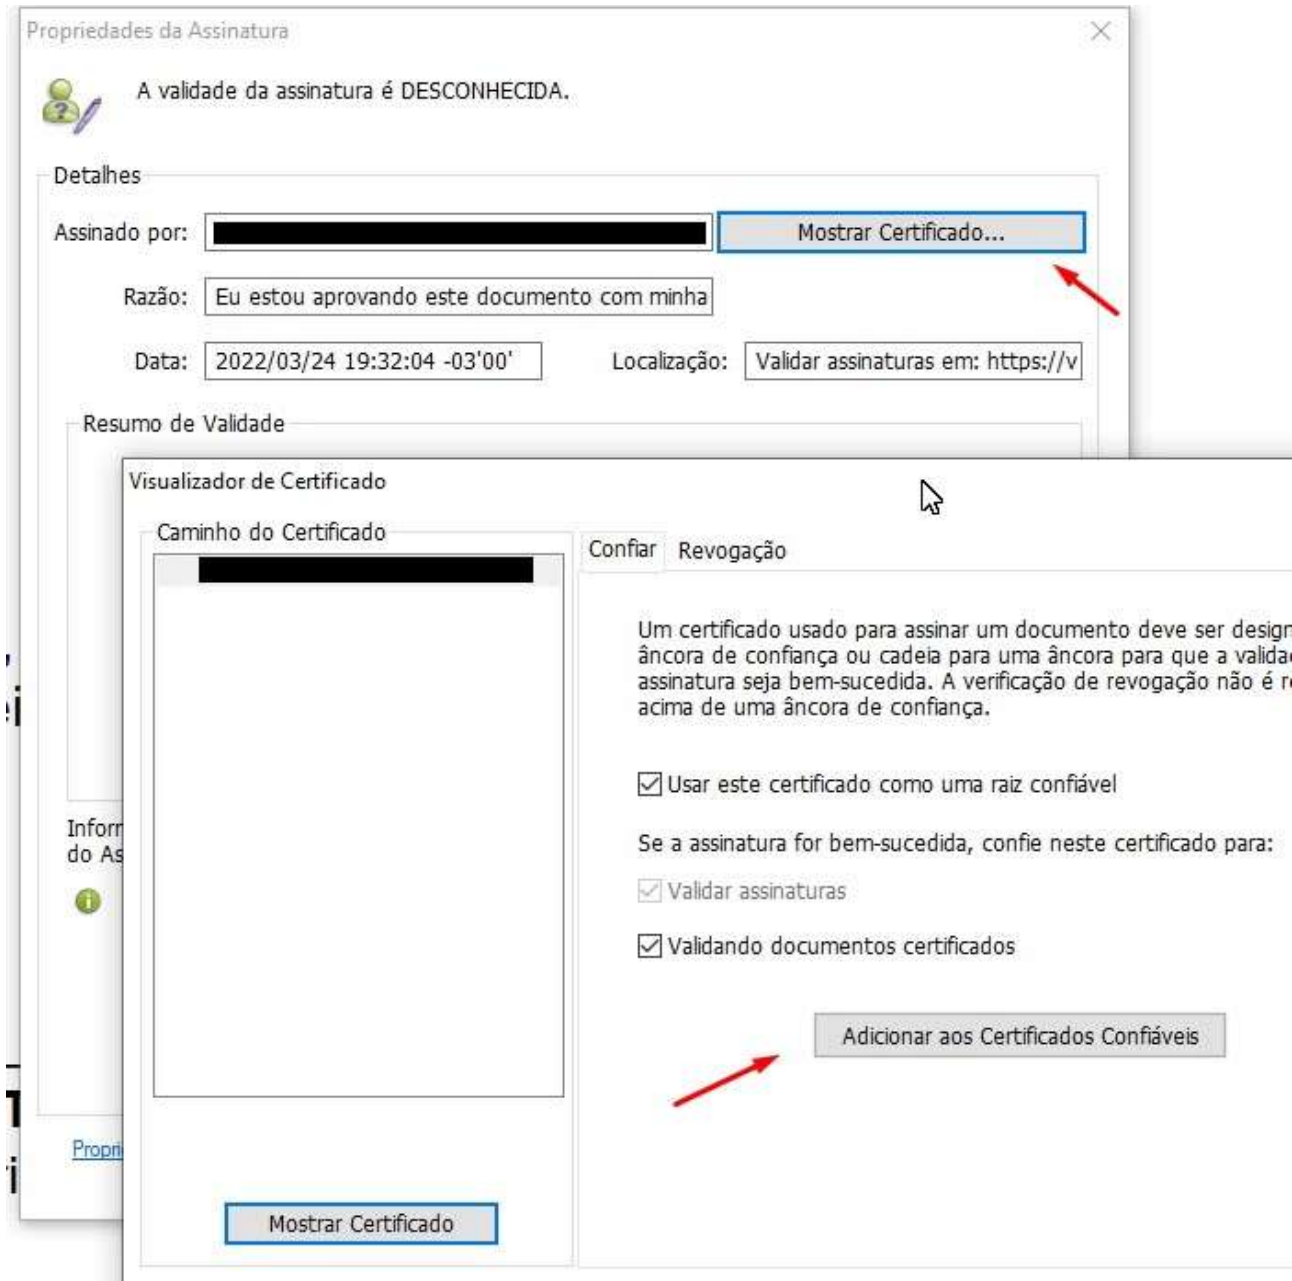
Propriedades da Assinatura

A validade da assinatura é DESCONHECIDA.

Detalhes

Assinado por:

Mostrar Certificado...

Razão: Eu estou aprovando este documento com minha

Data: 2022/03/24 19:32:04 -03'00'

Localização: Validar assinaturas em: https://v

Resumo de Validade

Inforr
do As

Propri

Visualizador de Certificado

Caminho do Certificado

Confiar Revogação

Um certificado usado para assinar um documento deve ser design
âncora de confiança ou cadeia para uma âncora para que a validac
assinatura seja bem-sucedida. A verificação de revogação não é r
acima de uma âncora de confiança.

Usar este certificado como uma raiz confiável

Se a assinatura for bem-sucedida, confie neste certificado para:

Validar assinaturas

Validando documentos certificados

Adicionar aos Certificados Confiáveis

Mostrar Certificado